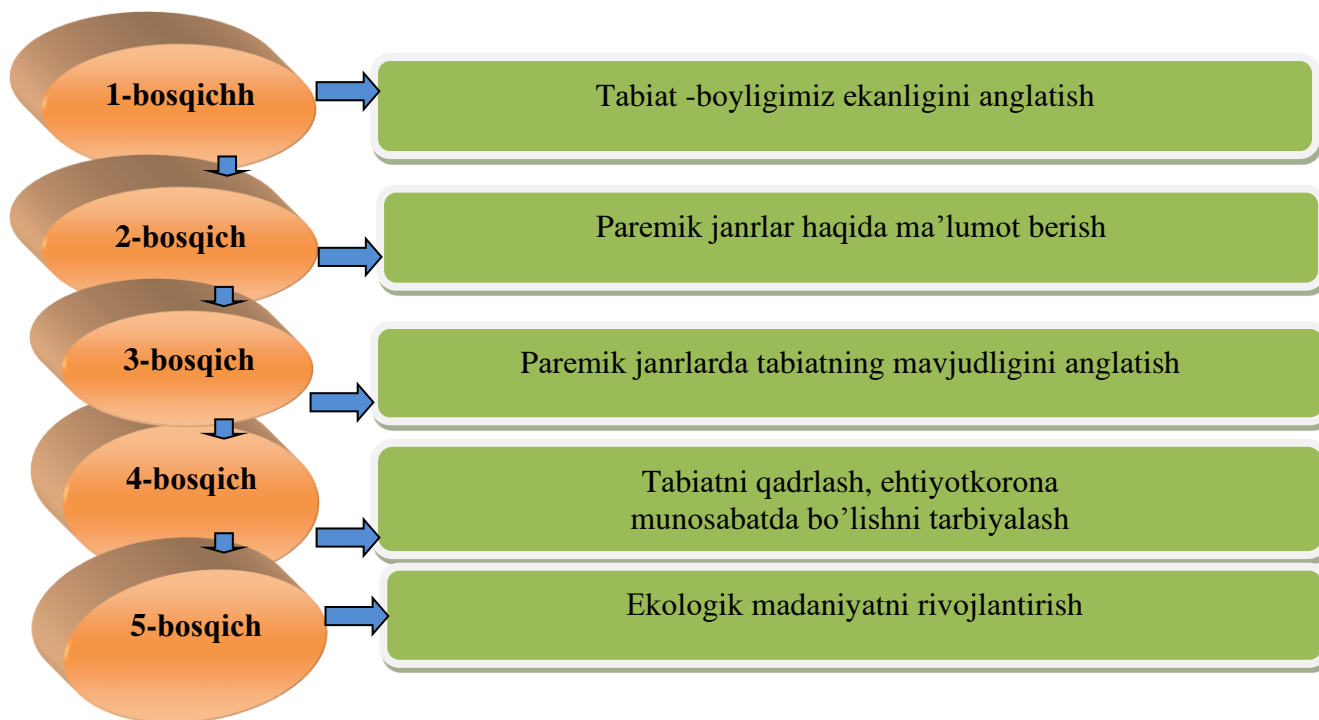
1-bosqichh

Tabiat -boyligimiz ekanligini anglatish

2-bosqich

Paremik janrlar haqida ma’lumot berish

3-bosqich

Paremik janrlarda tabiatning mavjudligini anglatish

4-bosqich

Tabiatni qadrlash, ehtiyotkorona munosabatda bo’lishni tarbiyalash

5-bosqich

Ekologik madaniyatni rivojlantirish